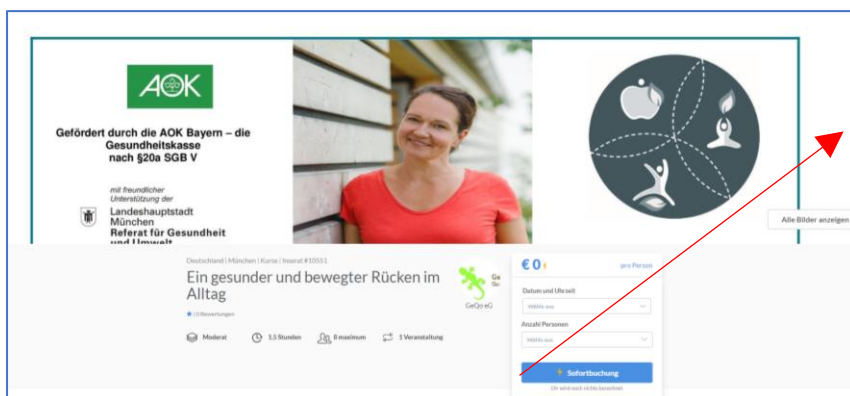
AOK

Gefördert durch die AOK Bayern – die Gesundheitskasse nach §20a SGB V

mit freundlicher Unterstützung der

Landeshauptstadt München
Referat für Gesundheit und Umwelt

Alle Bilder anzeigen

Deutschland | München | Kurse | Inserat #10551

Ein gesunder und bewegter Rücken im Alltag

0 Bewertungen

Ge Gr

GeQo eG

Moderat

1,5 Stunden

8 maximum

1 Veranstaltung

€ 0

pro Person

Datum und Uhrzeit

Wähle aus

Anzahl Personen

Wähle aus

Sofortbuchung

Dir wird noch nichts berechnet